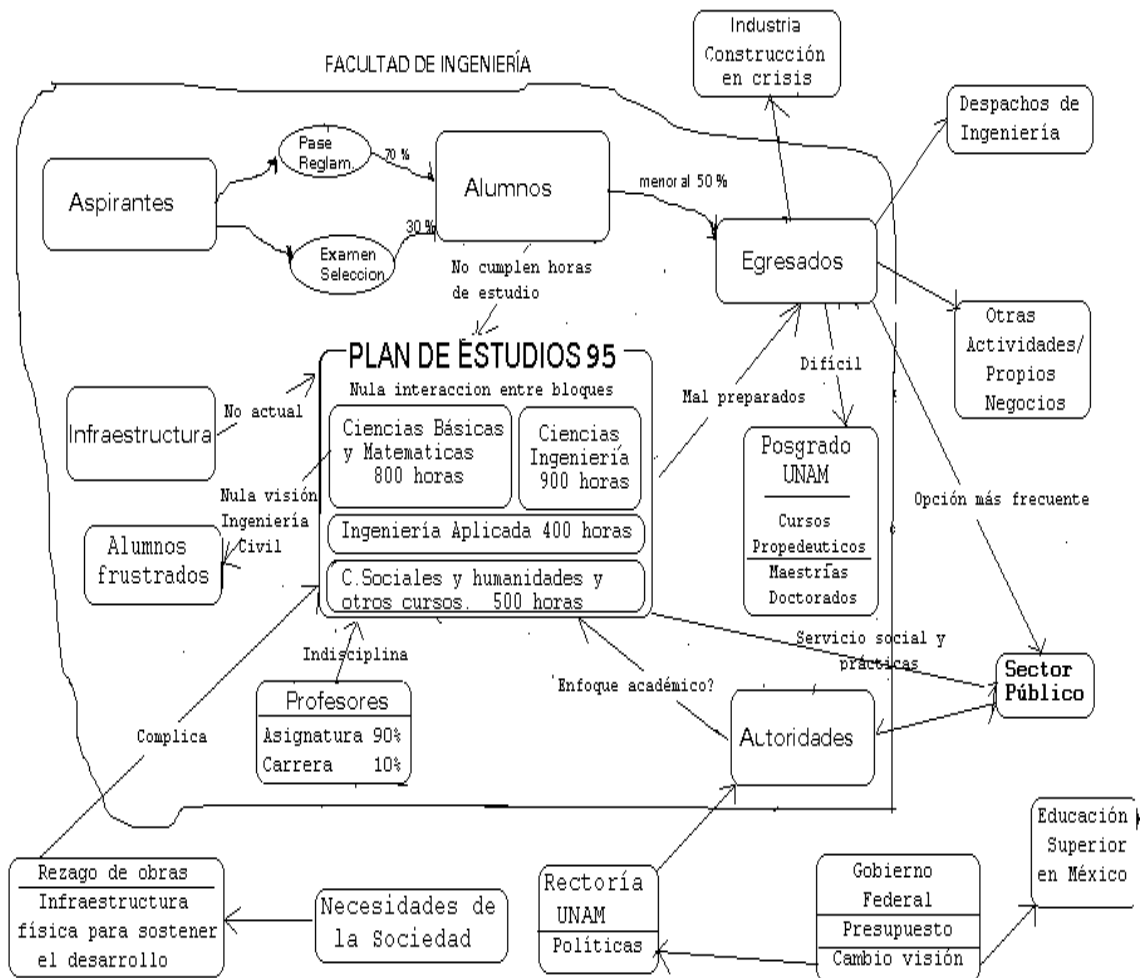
FACULTAD DE INGENIERÍA

Industria Construcción en crisis

Despachos de Ingeniería

Aspirantes

Pase Reglam.

70 %

Alumnos

menor al 50 %

Examen Seleccion

30 %

No cumplen horas de estudio

Egresados

Otras Actividades/ Propios Negocios

PLAN DE ESTUDIOS 95

Nula interaccion entre bloques

Infraestructura

No actual

Ciencias Básicas y Matematicas 800 horas

Ciencias Ingeniería 900 horas

Mal preparados

Difícil

Posgrado UNAM

Cursos Propedeuticos

Maestrías Doctorados

Opción más frecuente

Nula visión Ingeniería Civil

Alumnos frustrados

Ingeniería Aplicada 400 horas

C.Sociales y humanidades y otros cursos. 500 horas

Servicio social y prácticas

Indisciplina

Sector Público

Profesores

Asignatura 90%

Carrera 10%

Enfoque académico?

Complica

Autoridades

Educación Superior en México

Rezago de obras

Infraestructura física para sostener el desarrollo

Necesidades de la Sociedad

Rectoría UNAM

Políticas

Gobierno Federal

Presupuesto

Cambio visión